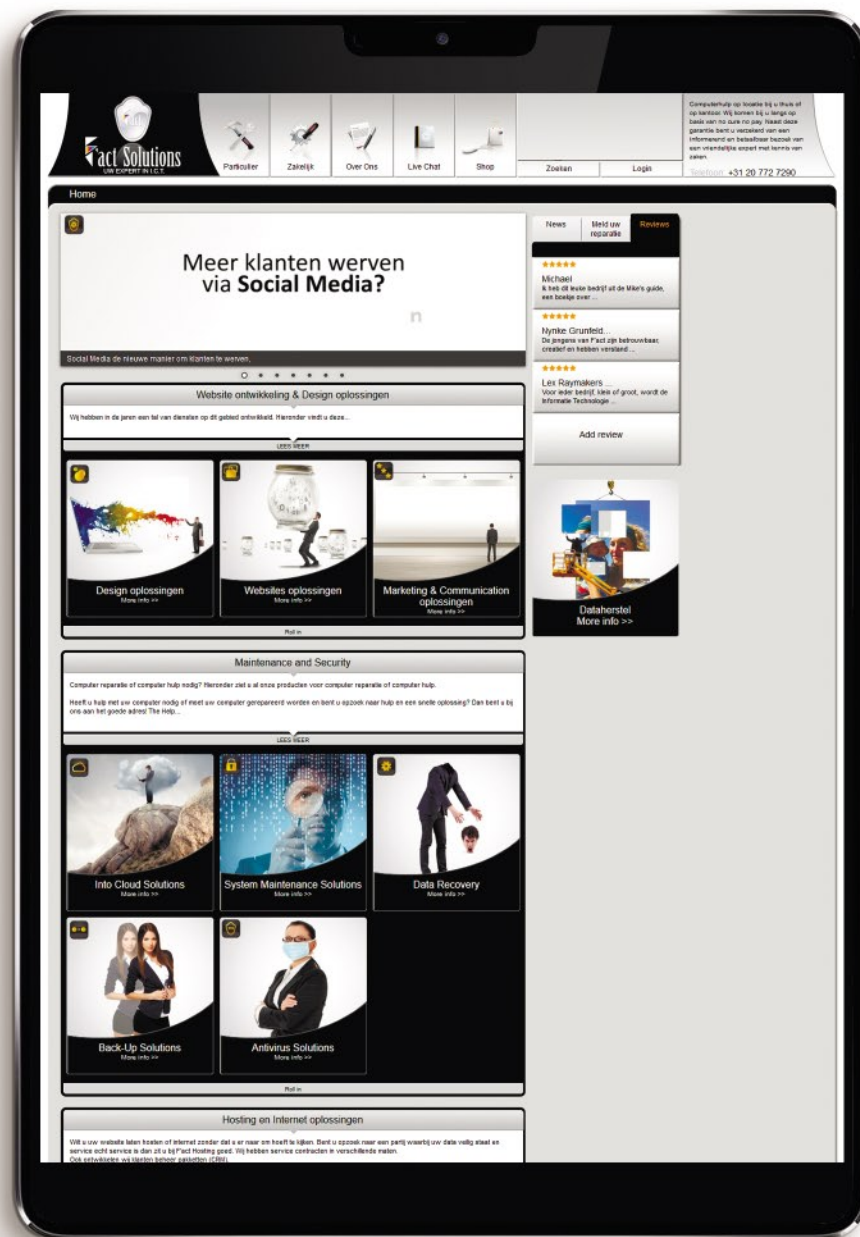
F'act Solutions
UW EXPERT IN I.C.T.

Particulier | Zakelijk | Over Ons | Live Chat | Shop

Zoeken | Login

Computerhulp op locatie bij u thuis of op kantoor. Wij komen bij u langs op basis van no cure no pay. Naast deze garantie bent u verzekerd van een informerend en betaalbaar bezoek van een vriendelijke expert met kennis van zaken.

Telefoon: +31 20 772 7290

Home

Meer klanten werven via **Social Media?**

Social Media de nieuwe manier om klanten te werven.

News | Meld uw reparatie | Reviews

Michael
Ik heb dit leuke bedrijf uit de Mike's guide, een boekje over ...

Nynke Grunfeld...
De jongens van F'act zijn betrouwbaar, creatief en hebben verstand...

Lex Raymakers ...
Voor ieder bedrijf, klein of groot, wordt de Informatie Technologie ...

Add review

Website ontwikkeling & Design oplossingen

Wij hebben in de jaren een tal van diensten op dit gebied ontwikkeld. Hieronder vindt u deze...

LEES MEER

Design oplossingen
More info >>

Websites oplossingen
More info >>

Marketing & Communication oplossingen
More info >>

Roll in

Datahersteil
More info >>

Maintenance and Security

Computer reparatie of computer hulp nodig? Hieronder ziet u al onze producten voor computer reparatie of computer hulp.

Heeft u hulp met uw computer nodig of moet uw computer gerepareerd worden en bent u opzoek naar hulp en een snelle oplossing? Dan bent u bij ons aan het goede adres! The Help...

LEES MEER

Into Cloud Solutions
More info >>

System Maintenance Solutions
More info >>

Data Recovery
More info >>

Back-Up Solutions
More info >>

Antivirus Solutions
More info >>

Roll in

Hosting en Internet oplossingen

Wilt u uw website laten hosten of internet zonder dat u er naar om hoeft te kijken. Bent u opzoek naar een partij waarbij uw data veilig staat en service echt service is dan zit u bij F'act Hosting goed. Wij hebben service contracten in verschillende maten.
Ook ontwikkelen wij klanten beheer pakketten (CRM).